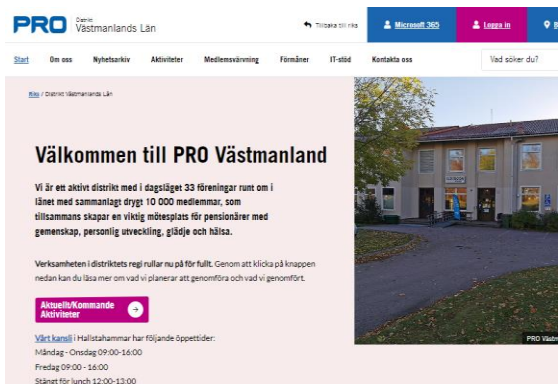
PRO Distrikt Västmanlands Län

Tillbaka till riks

Microsoft 365

Logga in

Start Om oss Nyhetsarkiv Aktiviteter Medlemsvärvning Förmåner IT-stöd Kontakta oss

Vad söker du?

Riks / Distrikt Västmanlands Län

Välkommen till PRO Västmanland

Vi är ett aktivt distrikt med i dagsläget 33 föreningar runt om i länet med sammanlagt drygt 10 000 medlemmar, som tillsammans skapar en viktig mötesplats för pensionärer med gemenskap, personlig utveckling, glädje och hälsa.

Verksamheten i distriktets regi rullar nu på för fullt. Genom att klicka på knappen nedan kan du läsa mer om vad vi planerar att genomföra och vad vi genomfört.

Aktuellt/Kommande Aktiviteter

Vårt kansli i Hallstahammar har följande öppettider:
Måndag - Onsdag 09:00-16:00
Fredag 09:00 - 16:00
Stängt för lunch 12:00-13:00

PRO Västm